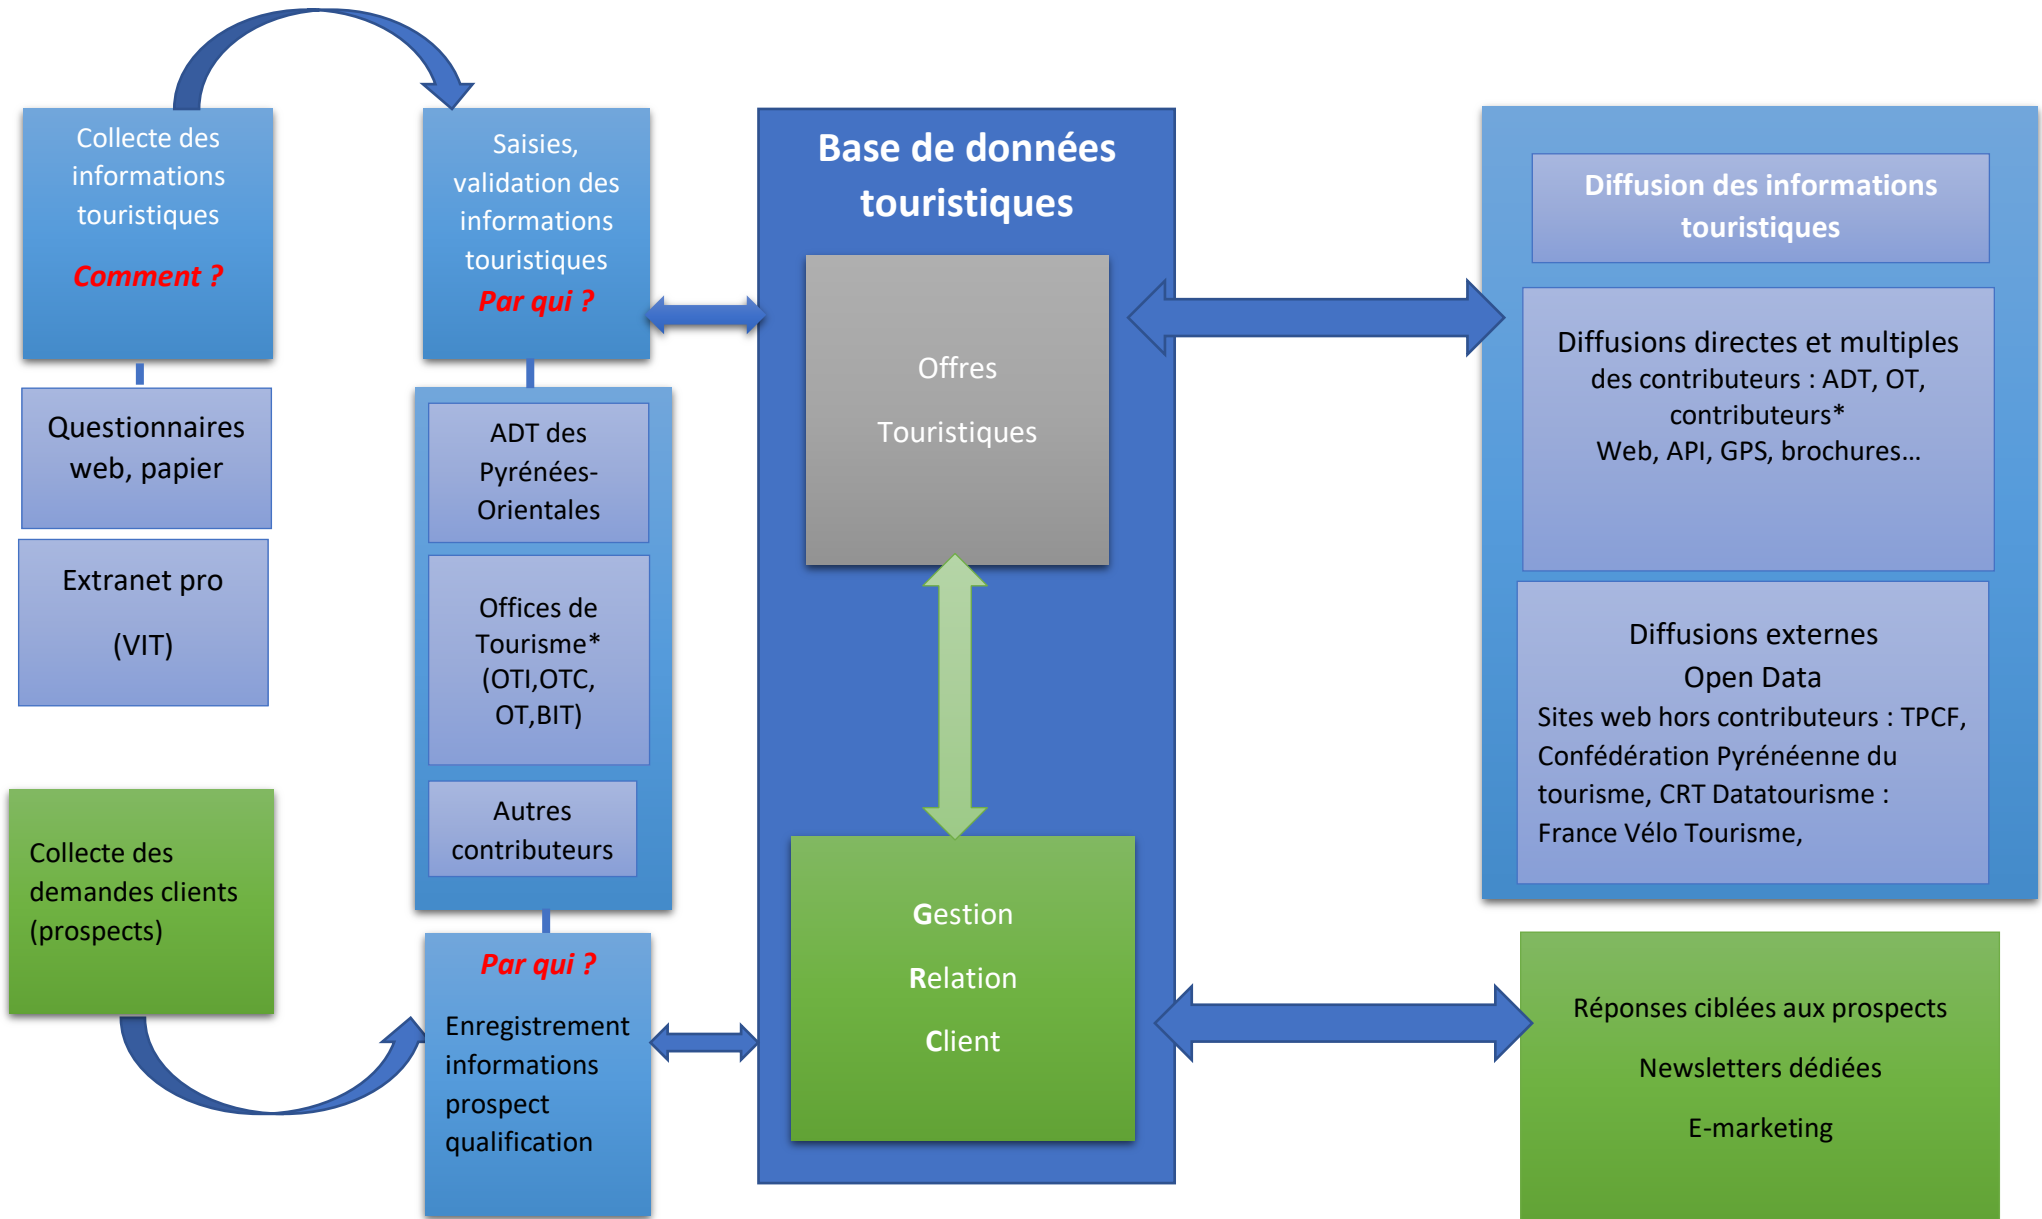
Collecte des informations touristiques

Comment ?

Questionnaires web, papier

Extranet pro

(VIT)

Collecte des demandes clients (prospects)

Saisies, validation des informations touristiques

Par qui ?

ADT des Pyrénées-Orientales

Offices de Tourisme* (OTI,OTC, OT,BIT)

Autres contributeurs

Par qui ?

Enregistrement informations prospect qualification

Base de données touristiques

Offres

Touristiques

Gestion

Relation

Client

Diffusion des informations touristiques

Diffusions directes et multiples des contributeurs : ADT, OT, contributeurs*
Web, API, GPS, brochures…

Diffusions externes
Open Data
Sites web hors contributeurs : TPCF, Confédération Pyrénéenne du tourisme, CRT Datatourisme : France Vélo Tourisme,

Réponses ciblées aux prospects

Newsletters dédiées

E-marketing